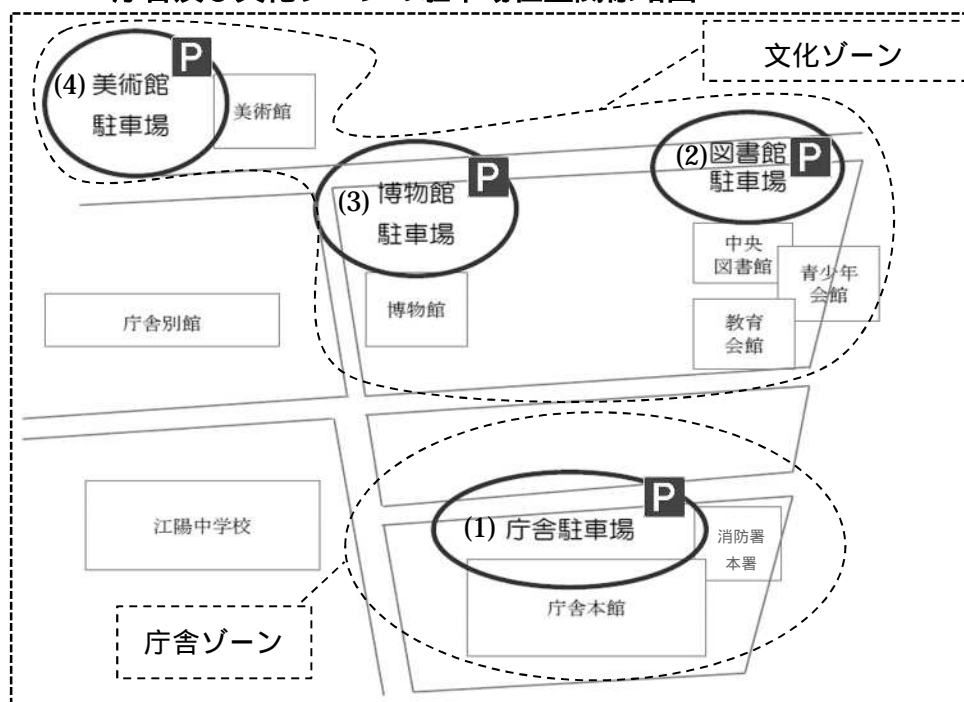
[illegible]

文化ゾーン

P
(4) 美術館
駐車場

美術館

P
(3) 博物館
駐車場

P
(2) 図書館
駐車場

中央
図書館

青少年
会館

教育
会館

庁舎別館

博物館

江陽中学校

P
(1) 庁舎駐車場

消防署
本署

庁舎本館

庁舎ゾーン